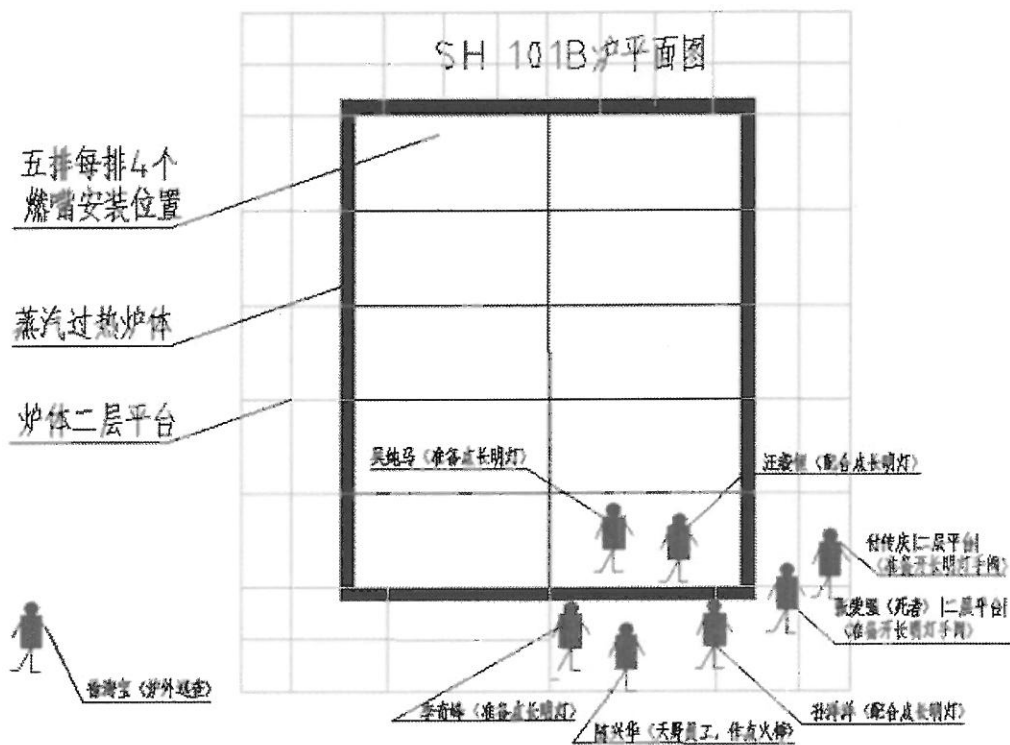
SH 101B炉平面图

五排每排4个燃嘴安装位置

蒸汽过热炉体

炉体二层平台

吴纯马（准备点长明灯）

汪凌恒（配合点长明灯）

付传庆(二层平台)（准备开长明灯手阀）

张爱国（死者）(二层平台)（准备开长明灯手阀）

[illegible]（炉外巡查）

李青峰（准备点长明灯）

陈兴华（天野员工，作点火棒）

孙祥洋（配合点长明灯）